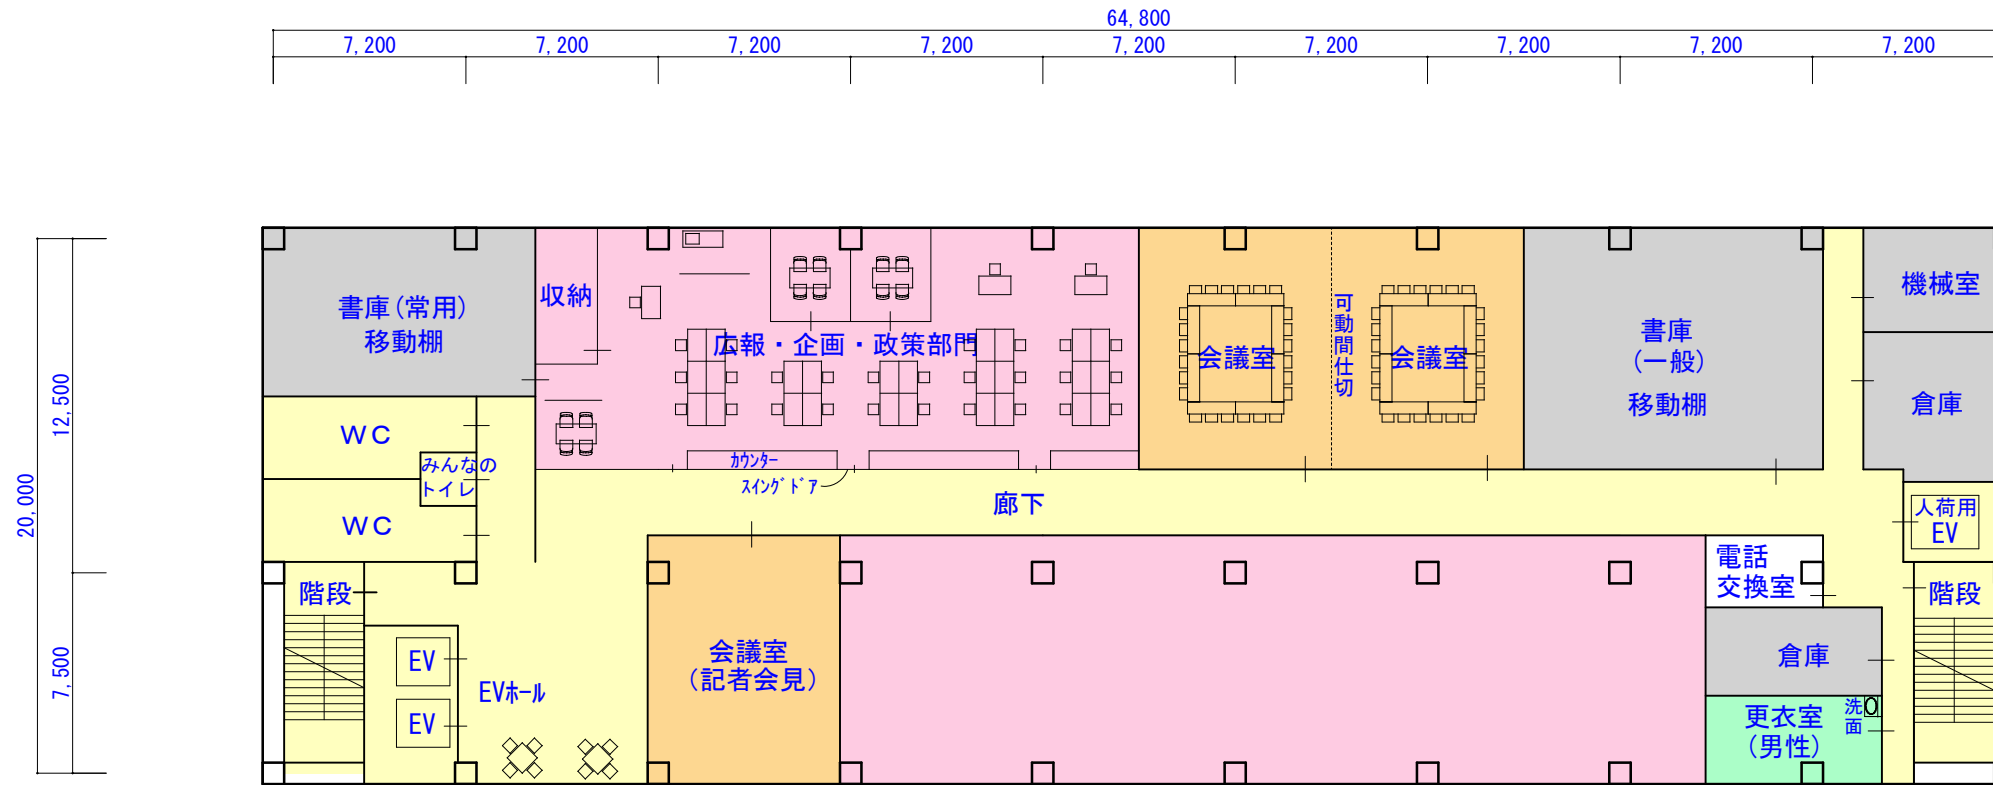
64, 800
7, 200
7, 200
7, 200
7, 200
7, 200
7, 200
7, 200
7, 200
7, 200

20, 000
12, 500
7, 500

書庫(常用)
移動棚

収納

広報・企画・政策部門

会議室

可動間仕切

会議室

書庫
(一般)
移動棚

機械室

倉庫

WC

みんなの
トイレ

WC

カウンター
スイングドア

廊下

人荷用
EV

電話
交換室

階段

階段

EV

EV

EVホール

会議室
(記者会見)

倉庫

更衣室
(男性)

洗面